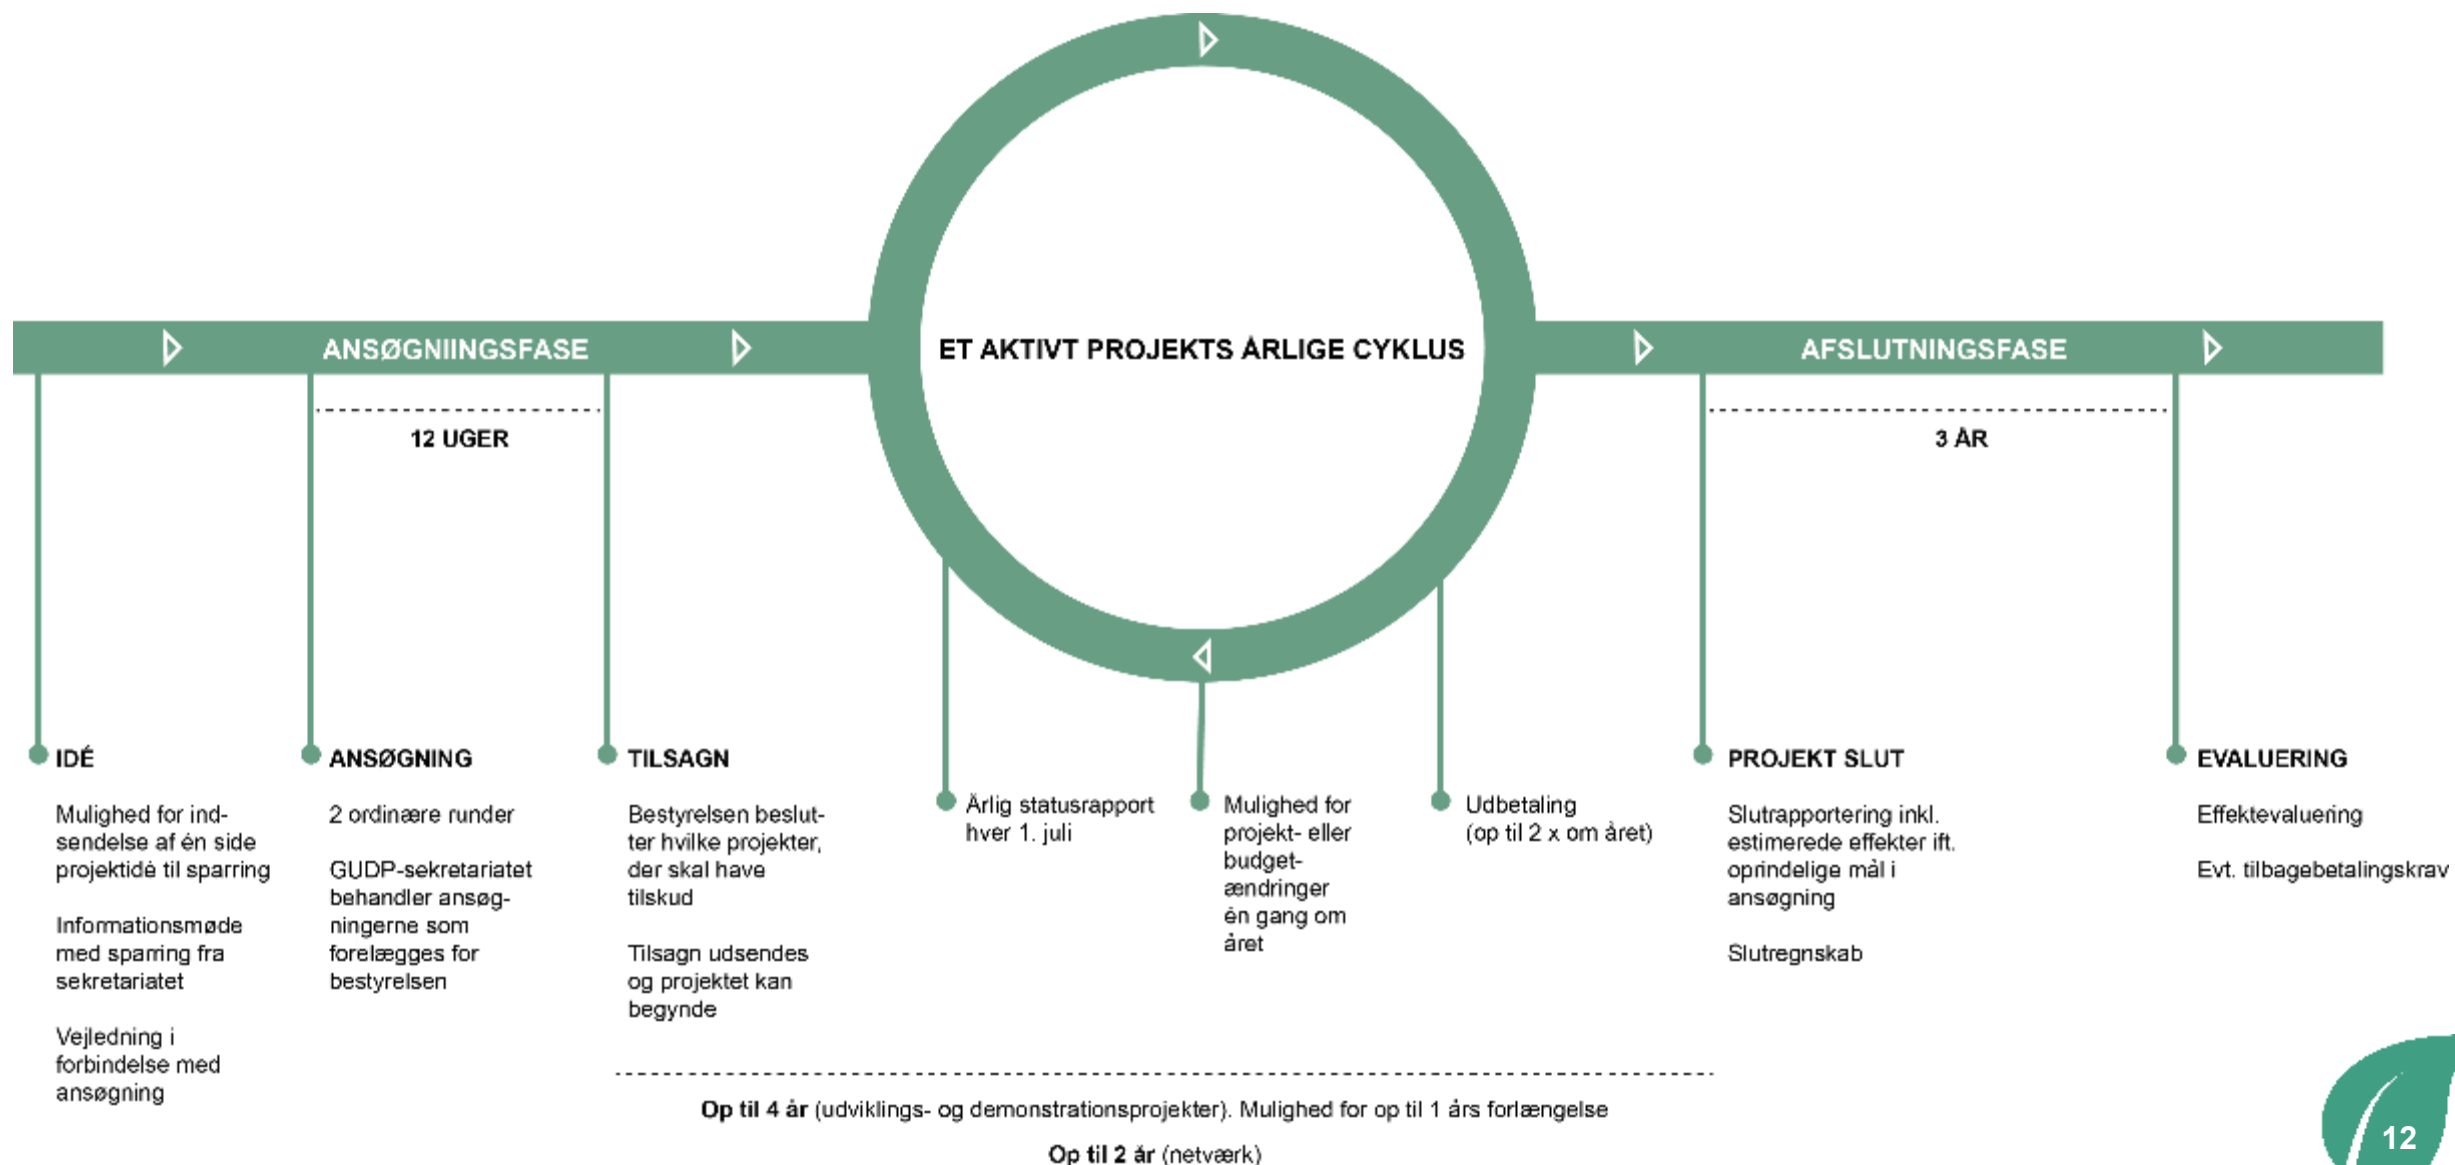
ANSØGNIINGSFASE

ET AKTIVT PROJEKTS ÅRLIGE CYKLUS

AFSLUTNINGSFASE

12 UGER

3 ÅR

IDÉ

Mulighed for indsendelse af én side projektidé til sparring

Informationsmøde med sparring fra sekretariatet

Vejledning i forbindelse med ansøgning

ANSØGNING

2 ordinære runder

GUDP-sekretariatet behandler ansøgningerne som forelægges for bestyrelsen

TILSAGN

Bestyrelsen beslutter hvilke projekter, der skal have tilskud

Tilsagn udsendes og projektet kan begynde

Årlig statusrapport hver 1. juli

Mulighed for projekt- eller budgetændringer én gang om året

Udbetaling (op til 2 x om året)

PROJEKT SLUT

Slutrapportering inkl. estimerede effekter ift. oprindelige mål i ansøgning

Slutregnskab

EVALUERING

Effektevaluering

Evt. tilbagebetalingskrav

**Op til 4 år** (udviklings- og demonstrationsprojekter). Mulighed for op til 1 års forlængelse

**Op til 2 år** (netværk)

12